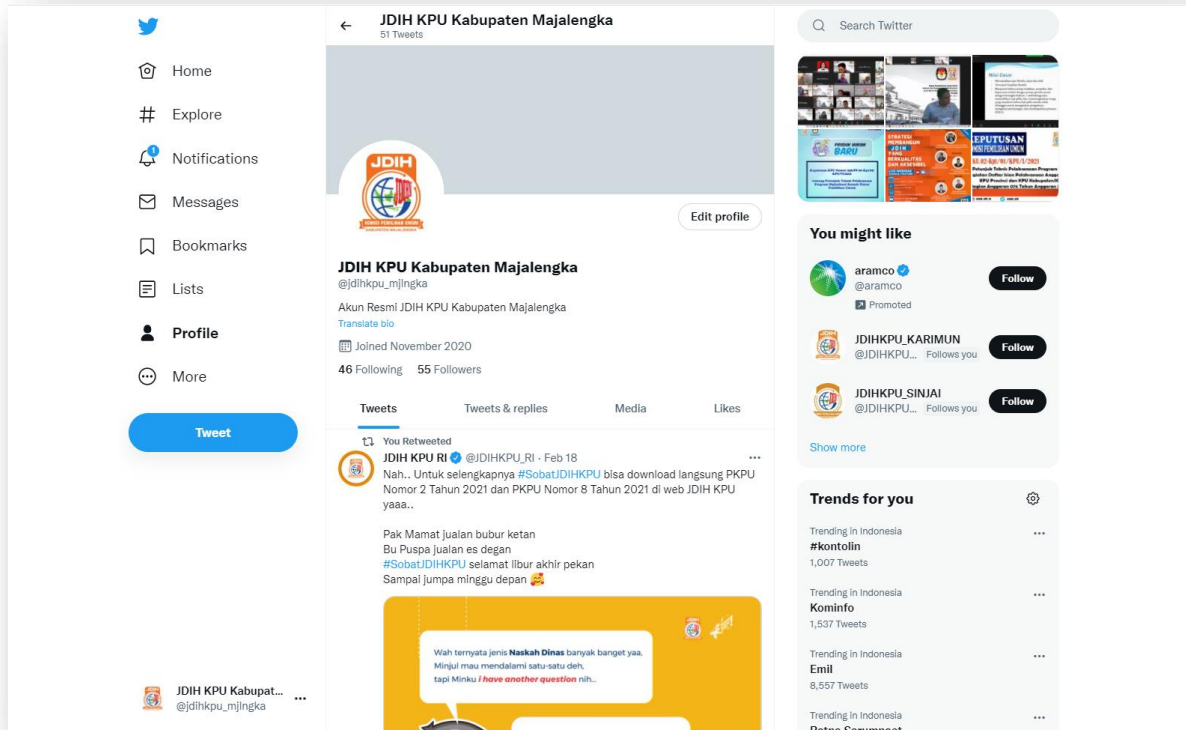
Home
Explore
Notifications
Messages
Bookmarks
Lists
Profile
More
Tweet

JDIH KPU Kabupat...
@jdihkpu_mjlngka

JDIH KPU Kabupaten Majalengka
51 Tweets

JDIH
KOMISI PEMILIHAN UMUM
KABUPATEN MAJALENGKA

Edit profile

JDIH KPU Kabupaten Majalengka
@jdihkpu_mjlngka

Akun Resmi JDIH KPU Kabupaten Majalengka
Translate bio

Joined November 2020

46 Following 55 Followers

Tweets | Tweets & replies | Media | Likes

You Retweeted
JDIH KPU RI @JDIHKPU_RI · Feb 18
Nah.. Untuk selengkapnya #SobatJDIHKPU bisa download langsung PKPU Nomor 2 Tahun 2021 dan PKPU Nomor 8 Tahun 2021 di web JDIH KPU yaaa..

Pak Mamat jualan bubur ketan
Bu Puspa jualan es degan
#SobatJDIHKPU selamat libur akhir pekan
Sampai jumpa minggu depan

Wah ternyata jenis Naskah Dinas banyak banget yaa, Minjul mau mendalami satu-satu deh, tapi Minku i have another question nih..

Search Twitter

PRODUK HUKUM BARU
STRATEGI MEMBANGUN JDIH YANG BERKUALITAS DAN AKSESIBEL
KEPUTUSAN KOMISI PEMILIHAN UMUM

You might like
aramco
@aramco
Promoted
Follow
JDIHKPU_KARIMUN
@JDIHKPU... Follows you
Follow
JDIHKPU_SINJAI
@JDIHKPU... Follows you
Follow
Show more

Trends for you
Trending in Indonesia
#kontolin
1,007 Tweets
Trending in Indonesia
Kominfo
1,537 Tweets
Trending in Indonesia
Emil
8,557 Tweets
Trending in Indonesia
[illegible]